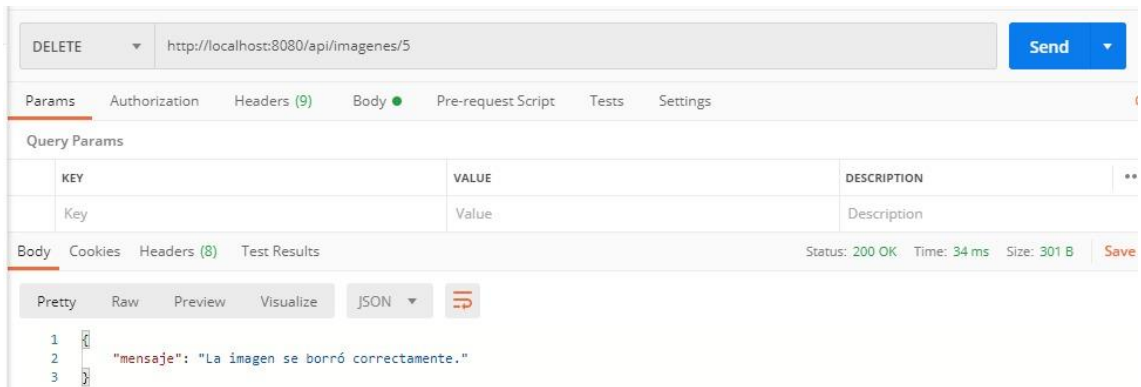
DELETE http://localhost:8080/api/imagenes/5

Send

Params Authorization Headers (9) Body ● Pre-request Script Tests Settings

Query Params

| KEY | VALUE | DESCRIPTION |
|---|---|---|
| Key | Value | Description |

Body Cookies Headers (8) Test Results

Status: 200 OK Time: 34 ms Size: 301 B Save

Pretty Raw Preview Visualize JSON

1 {
2 "mensaje": "La imagen se borró correctamente."
3 }